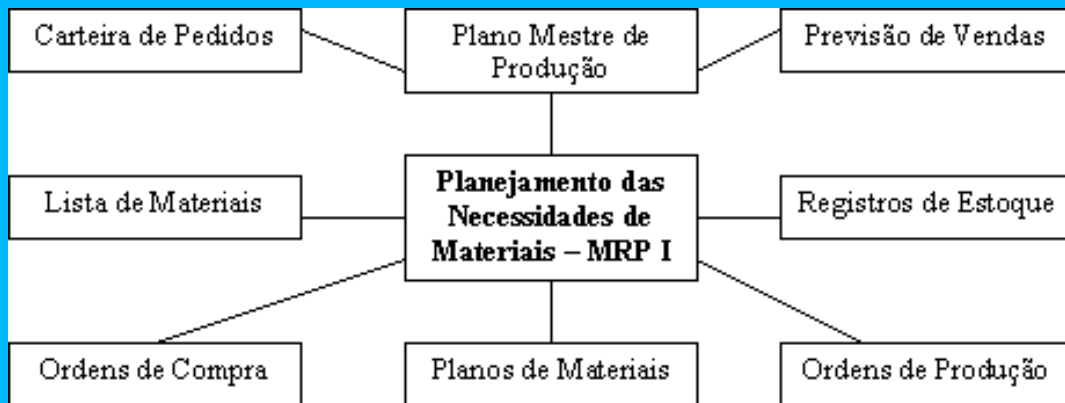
Carteira de Pedidos

Plano Mestre de Produção

Previsão de Vendas

Lista de Materiais

**Planejamento das Necessidades de Materiais – MRP I**

Registros de Estoque

Ordens de Compra

Planos de Materiais

Ordens de Produção